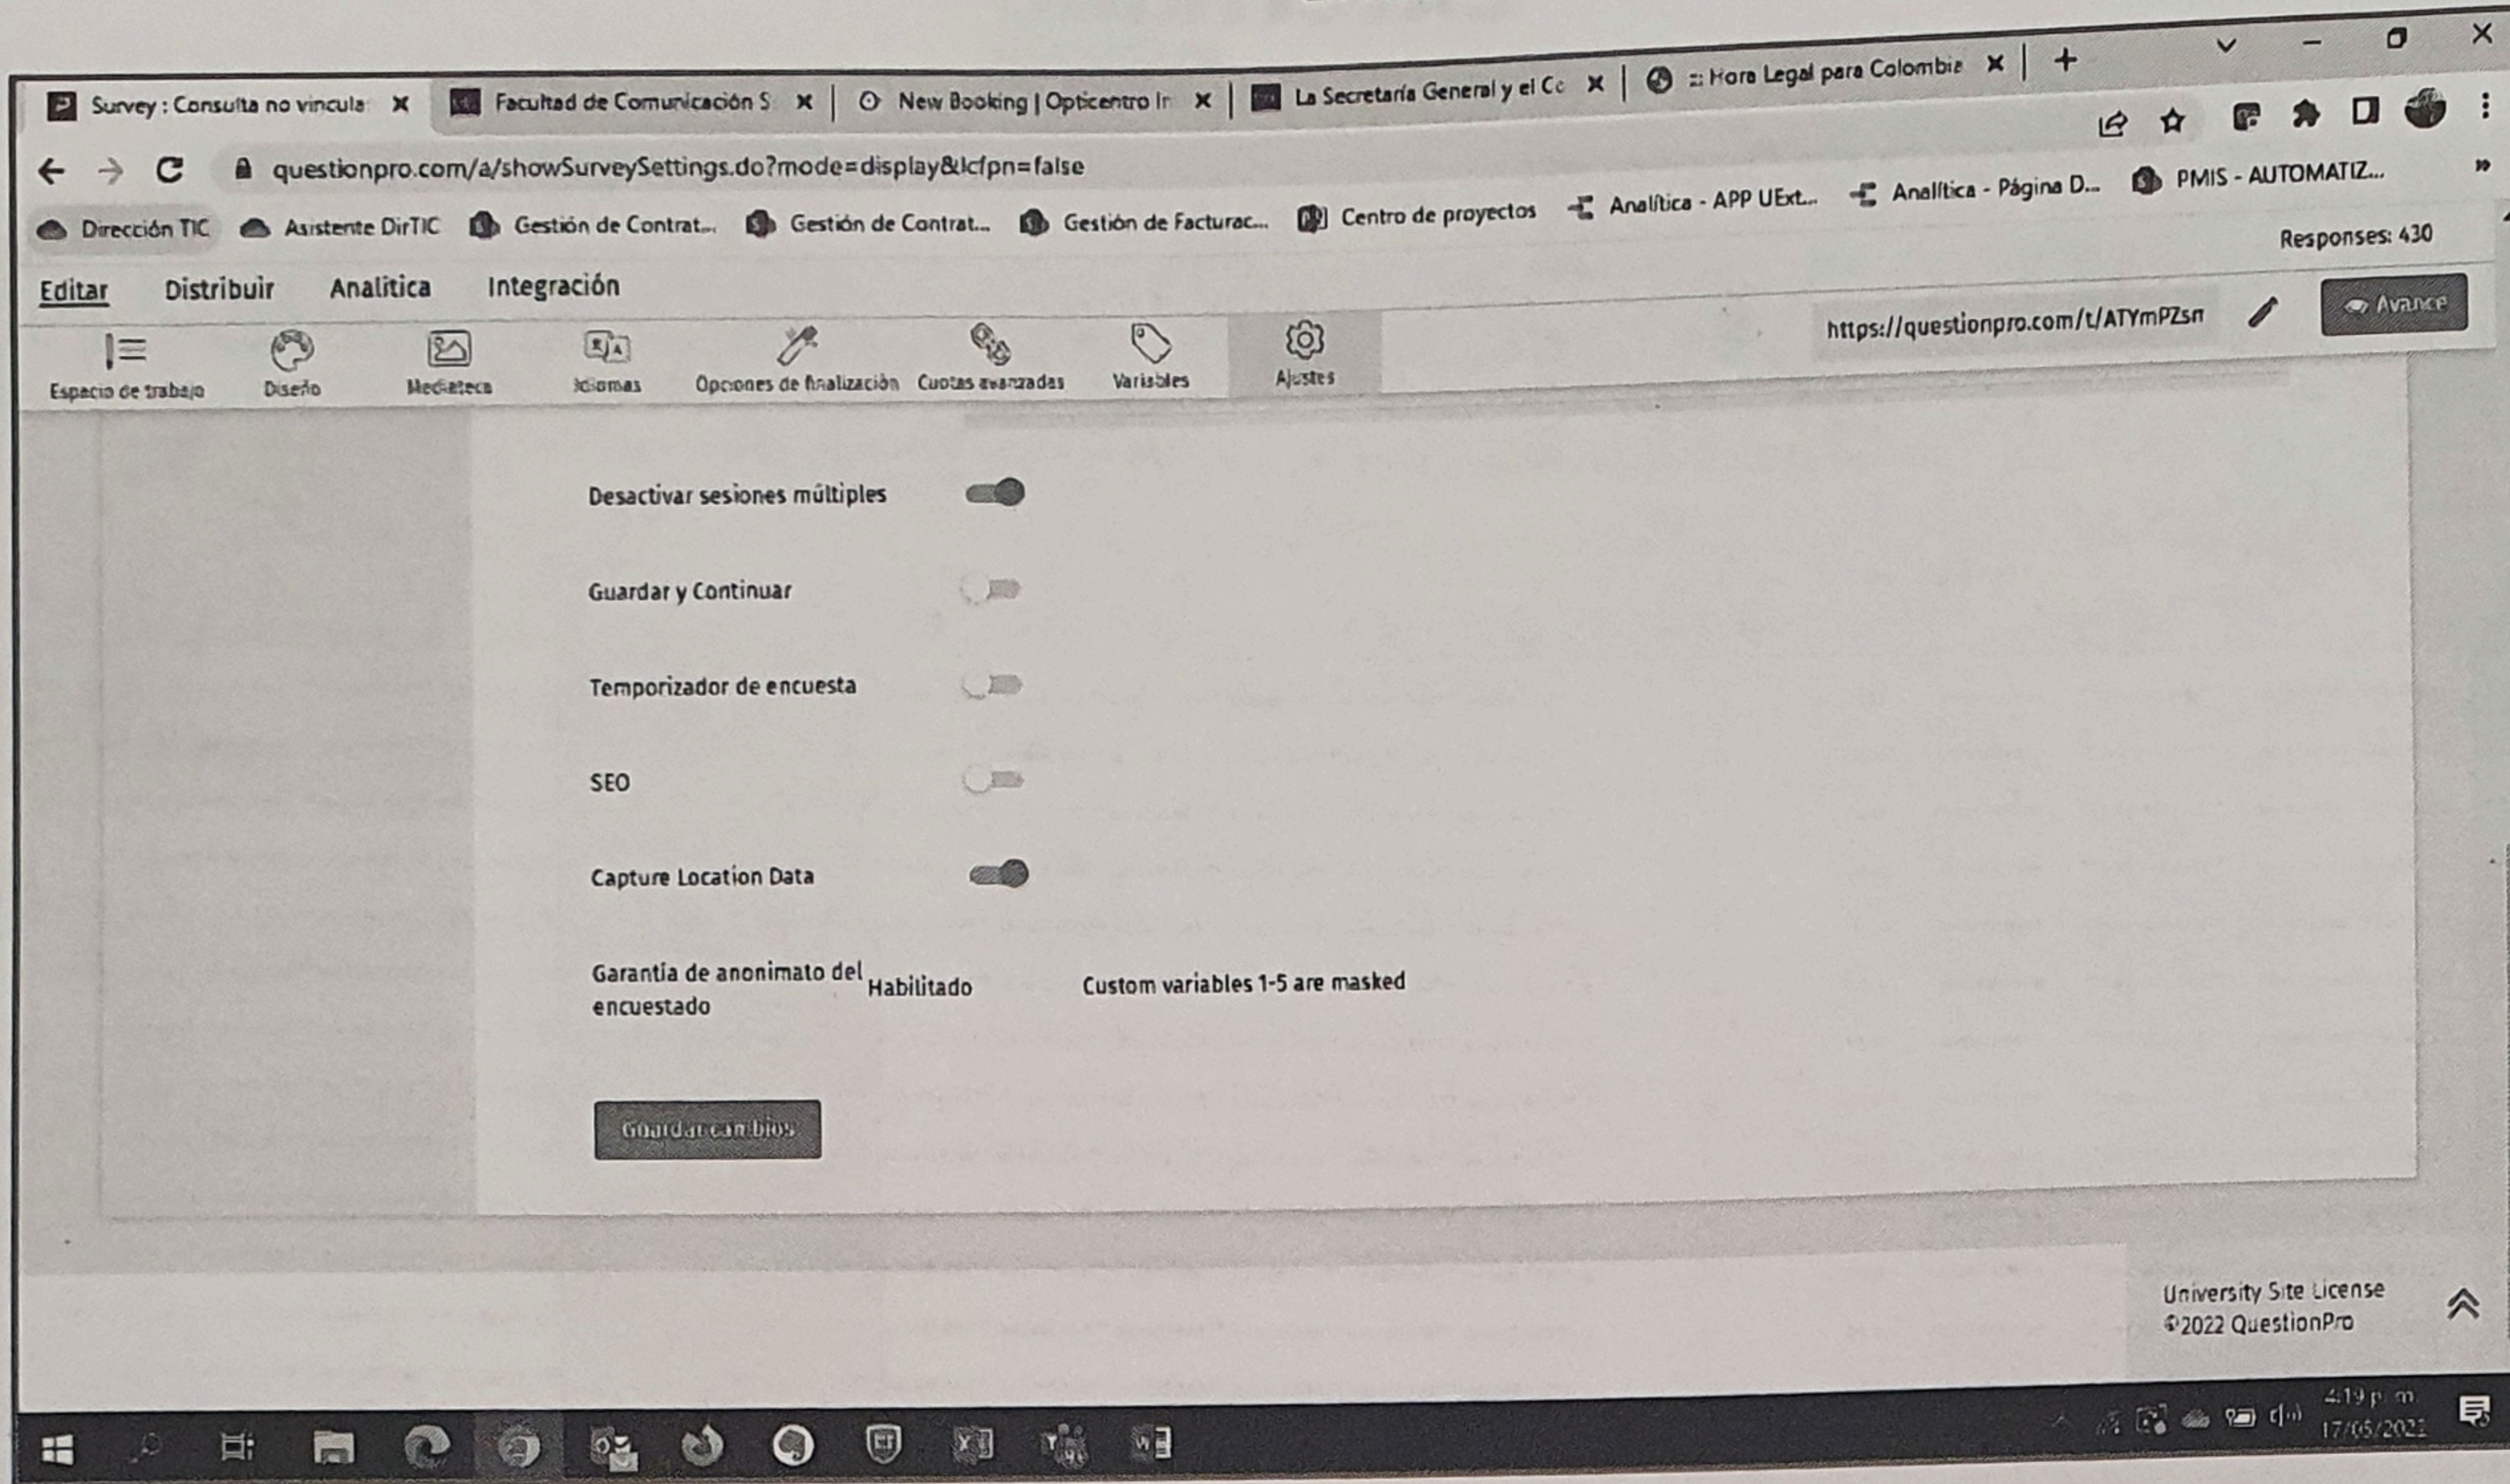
Survey : Consulta no vincula
Facultad de Comunicación S
New Booking | Opticentro In
La Secretaría General y el Co
:: Hora Legal para Colombia
+

questionpro.com/a/showSurveySettings.do?mode=display&lcfpn=false

Dirección TIC
Asistente DirTIC
Gestión de Contrat...
Gestión de Contrat...
Gestión de Facturac...
Centro de proyectos
Analítica - APP UExt...
Analítica - Página D...
PMIS - AUTOMATIZ...

Responses: 430

Editar
Distribuir
Analítica
Integración

https://questionpro.com/t/ATYmPZsn
Avance

Espacio de trabajo
Diseño
Mediateca
Idiomas
Opciones de finalización
Cuotas avanzadas
Variables
Ajustes

Desactivar sesiones múltiples

Guardar y Continuar

Temporizador de encuesta

SEO

Capture Location Data

Garantía de anonimato del encuestado
Habilitado
Custom variables 1-5 are masked

Guardar cambios

University Site License
©2022 QuestionPro

4:19 p. m.
17/05/2022